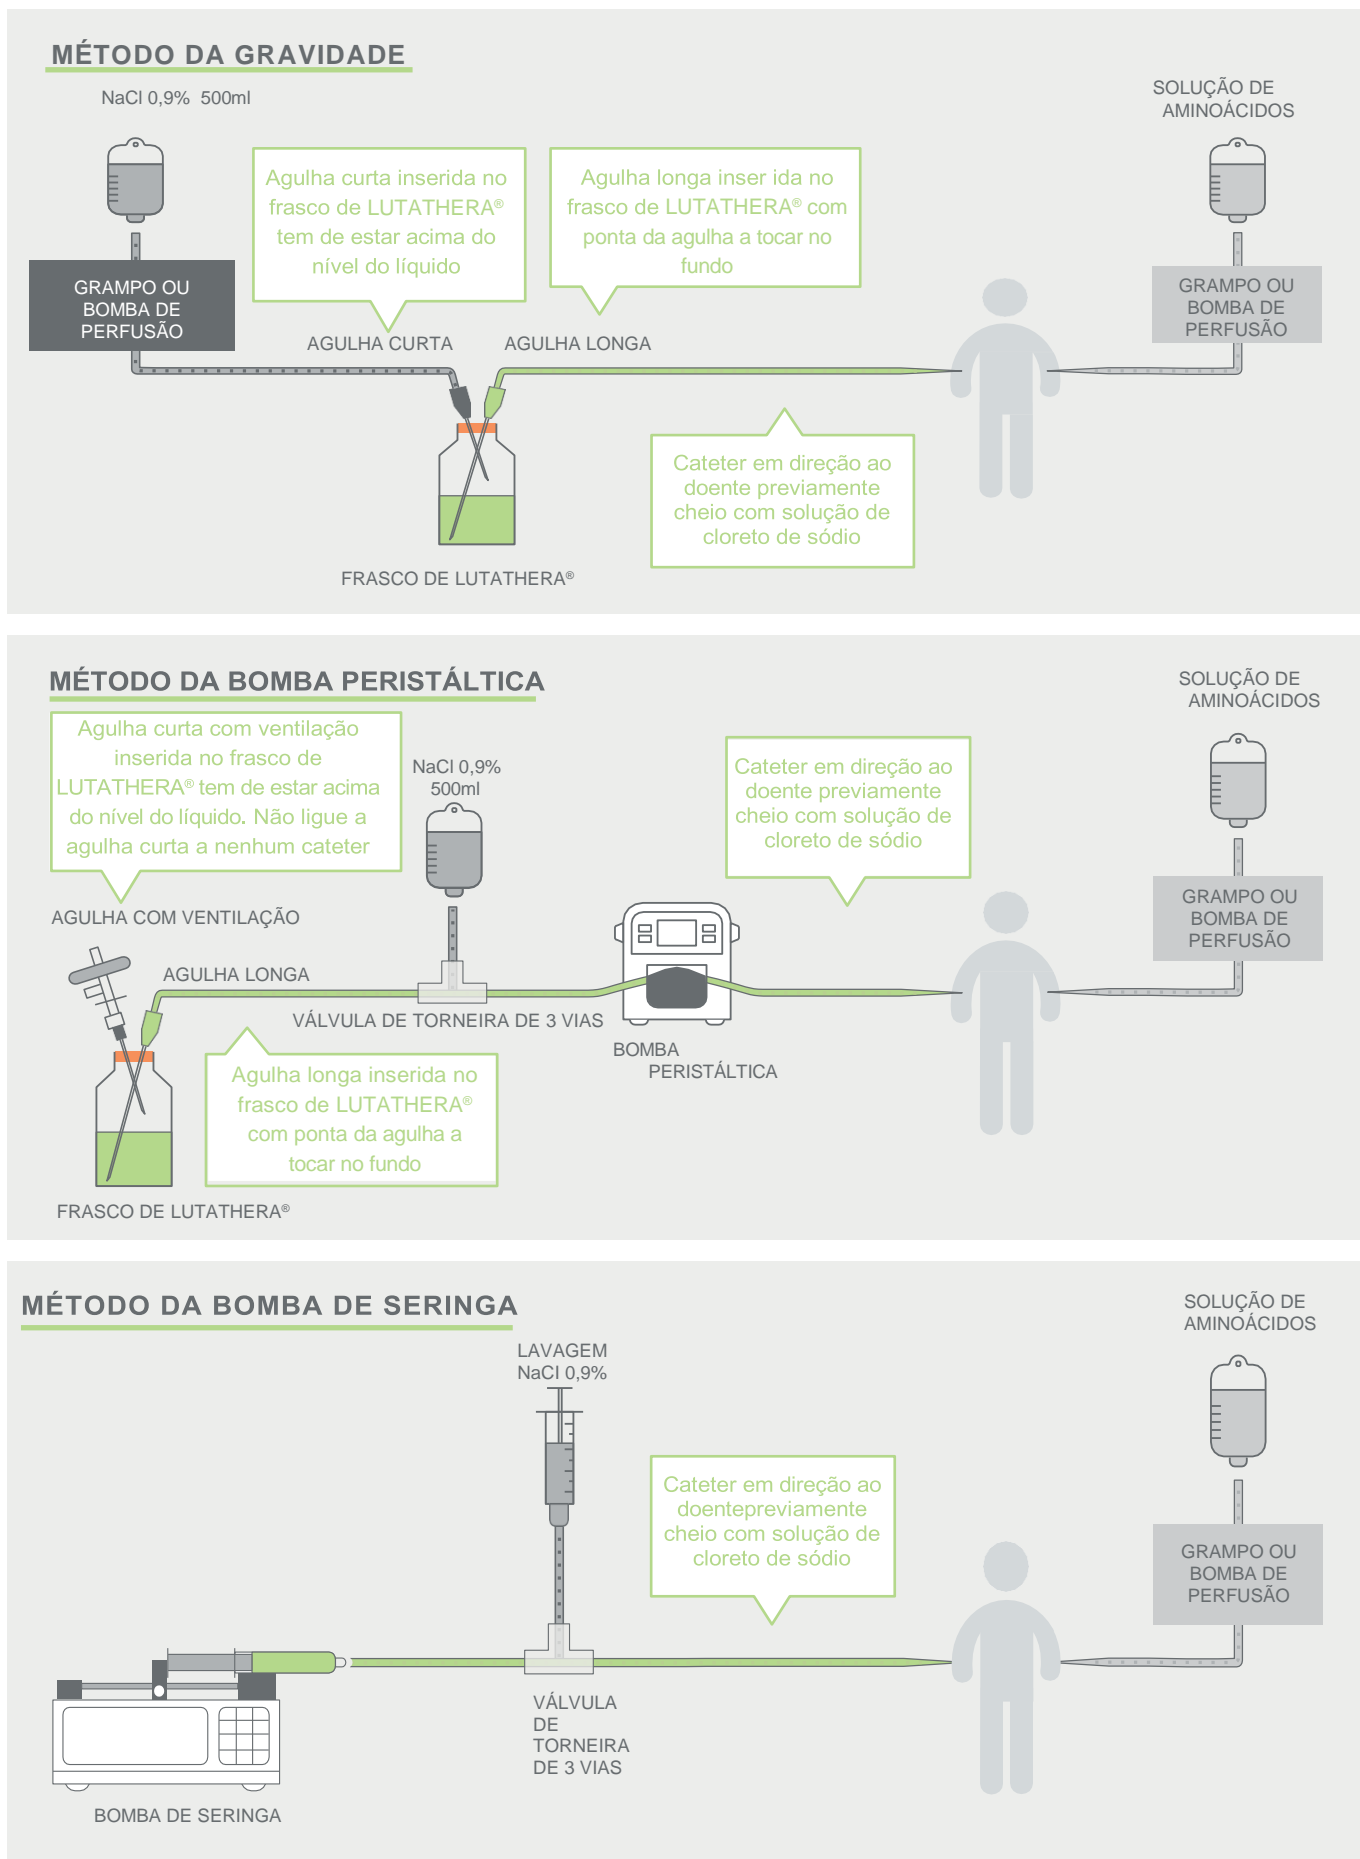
MÉTODO DA GRAVIDADE

NaCl 0,9% 500ml

SOLUÇÃO DE AMINOÁCIDOS

Agulha curta inserida no frasco de LUTATHERA® tem de estar acima do nível do líquido

Agulha longa inser ida no frasco de LUTATHERA® com ponta da agulha a tocar no fundo

GRAMPO OU BOMBA DE PERFUSÃO

GRAMPO OU BOMBA DE PERFUSÃO

AGULHA CURTA

AGULHA LONGA

Cateter em direção ao doente previamente cheio com solução de cloreto de sódio

FRASCO DE LUTATHERA®

MÉTODO DA BOMBA PERISTÁLTICA

SOLUÇÃO DE AMINOÁCIDOS

Agulha curta com ventilação inserida no frasco de LUTATHERA® tem de estar acima do nível do líquido. Não ligue a agulha curta a nenhum cateter

NaCl 0,9% 500ml

Cateter em direção ao doente previamente cheio com solução de cloreto de sódio

GRAMPO OU BOMBA DE PERFUSÃO

AGULHA COM VENTILAÇÃO

AGULHA LONGA

VÁLVULA DE TORNEIRA DE 3 VIAS

BOMBA PERISTÁLTICA

Agulha longa inserida no frasco de LUTATHERA® com ponta da agulha a tocar no fundo

FRASCO DE LUTATHERA®

MÉTODO DA BOMBA DE SERINGA

SOLUÇÃO DE AMINOÁCIDOS

LAVAGEM NaCl 0,9%

Cateter em direção ao doentepreviamente cheio com solução de cloreto de sódio

GRAMPO OU BOMBA DE PERFUSÃO

VÁLVULA DE TORNEIRA DE 3 VIAS

BOMBA DE SERINGA